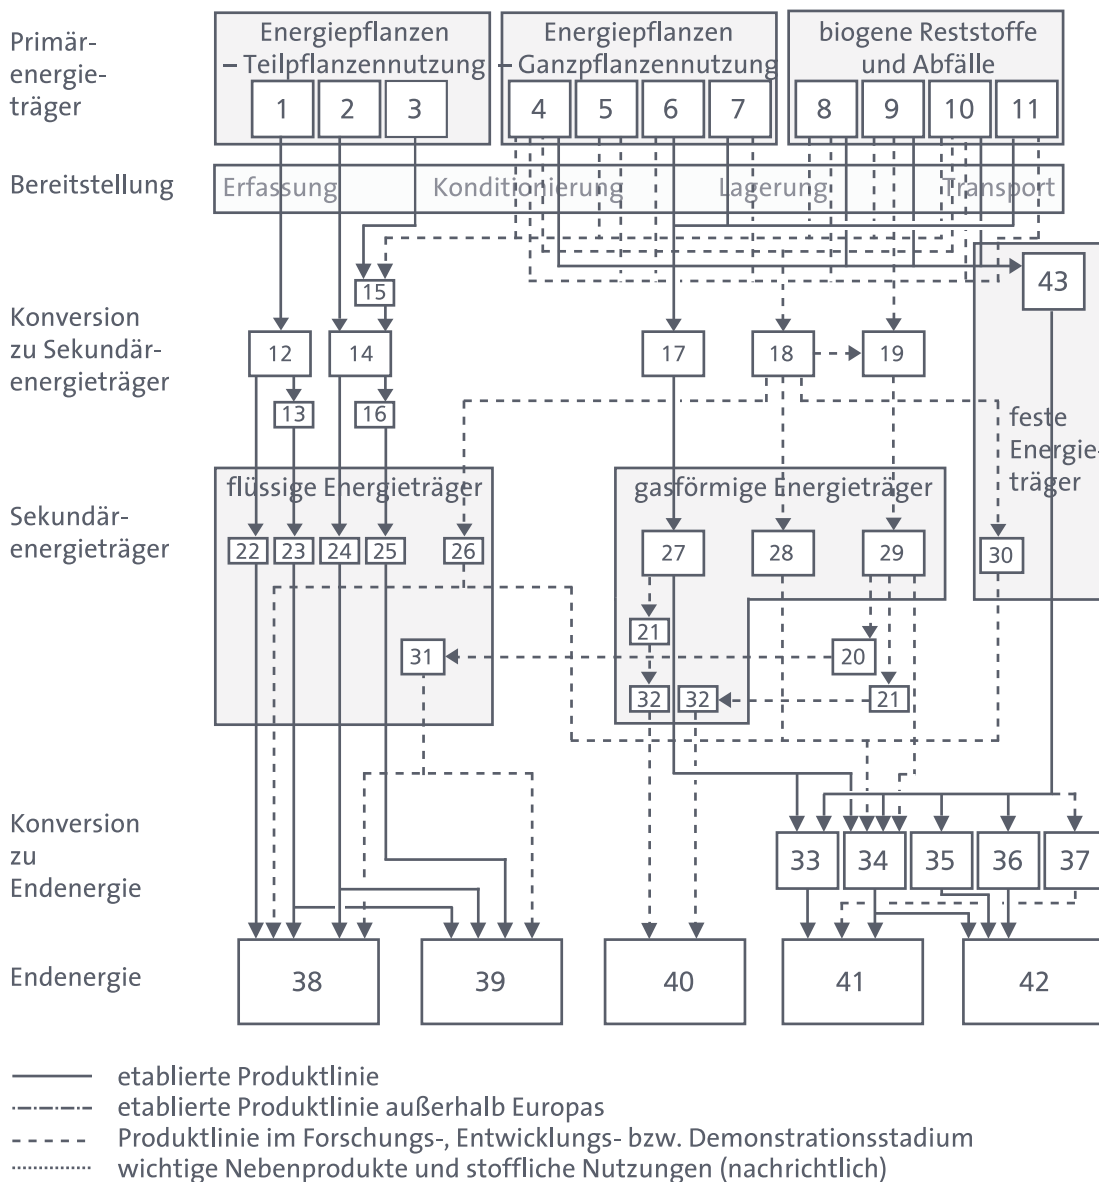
Primärenergieträger

Energiepflanzen – Teilpflanzennutzung

1 2 3

Energiepflanzen – Ganzpflanzennutzung

4 5 6 7

biogene Reststoffe und Abfälle

8 9 10 11

Bereitstellung

Erfassung Konditionierung Lagerung Transport

43

Konversion zu Sekundärenergieträger

15

12 14 17 18 19

13 16

feste Energieträger

Sekundärenergieträger

flüssige Energieträger

22 23 24 25 26

gasförmige Energieträger

27 28 29

30

21

31 20

32 32 21

Konversion zu Endenergie

33 34 35 36 37

Endenergie

38 39 40 41 42

etablierte Produktlinie
etablierte Produktlinie außerhalb Europas
Produktlinie im Forschungs-, Entwicklungs- bzw. Demonstrationsstadium
wichtige Nebenprodukte und stoffliche Nutzungen (nachrichtlich)